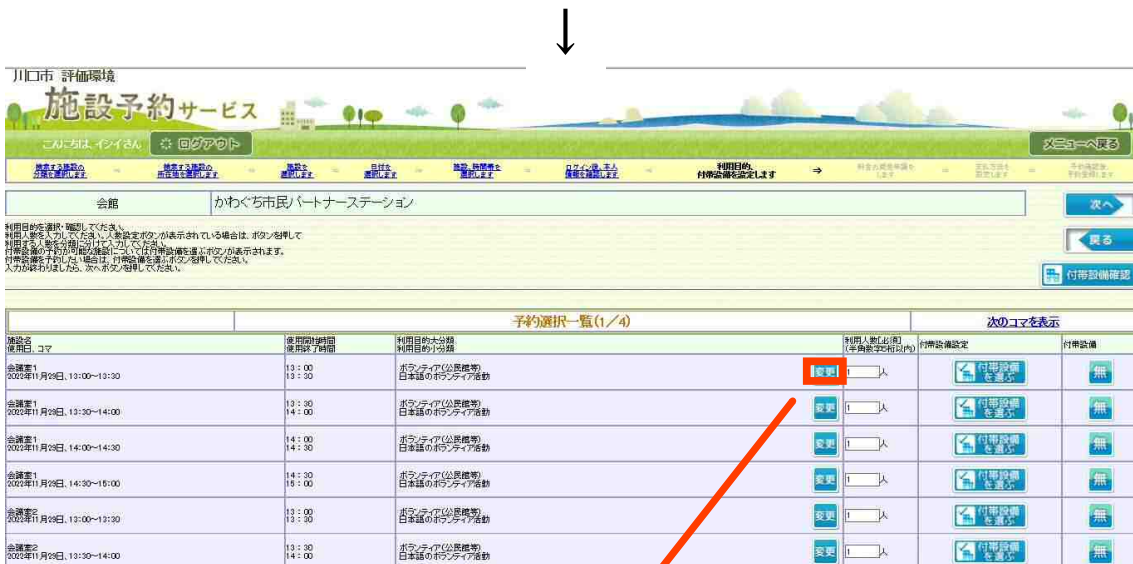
↓

川口市 評価環境

施設予約サービス

こんにちは、イシイさん ログアウト

メニューへ戻る

検索する施設の分類を選択します
検索する施設の所在地を選択します
施設を選択します
日付を選択します
施設・時間帯を選択します
ログイン後、本人情報を確認します
利用目的、付帯設備を設定します
料金と減免申請をします
支払方法を設定します
予約確認を予約登録します

| 会館 | かわぐち市民パートナーステーション |
|---|---|

次へ

利用目的を選択・確認してください。
利用人数を入力してください。人数設定ボタンが表示されている場合は、ボタンを押して利用する人数を分類に分けて入力してください。
付帯設備の予約が可能な施設については付帯設備を選ぶボタンが表示されます。
付帯設備を予約したい場合は、付帯設備を選ぶボタンを押してください。
入力が終わりましたら、次へボタンを押してください。

戻る

付帯設備確認

予約選択一覧(1/4)

次のコマを表示

| 施設名<br>使用日、コマ | 使用開始時間<br>使用終了時間 | 利用目的大分類<br>利用目的小分類 | | 利用人数(必須)<br>(半角数字8桁以内) | 付帯設備設定 | 付帯設備 |
|---|---|---|---|---|---|---|
| 会議室1<br>2022年11月29日、13:00~13:30 | 13:00<br>13:30 | ボランティア(公民館等)<br>日本語のボランティア活動 | 変更 | 人 | 付帯設備を選ぶ | 無 |
| 会議室1<br>2022年11月29日、13:30~14:00 | 13:30<br>14:00 | ボランティア(公民館等)<br>日本語のボランティア活動 | 変更 | 1 人 | 付帯設備を選ぶ | 無 |
| 会議室1<br>2022年11月29日、14:00~14:30 | 14:00<br>14:30 | ボランティア(公民館等)<br>日本語のボランティア活動 | 変更 | 1 人 | 付帯設備を選ぶ | 無 |
| 会議室1<br>2022年11月29日、14:30~15:00 | 14:30<br>15:00 | ボランティア(公民館等)<br>日本語のボランティア活動 | 変更 | 1 人 | 付帯設備を選ぶ | 無 |
| 会議室2<br>2022年11月29日、13:00~13:30 | 13:00<br>13:30 | ボランティア(公民館等)<br>日本語のボランティア活動 | 変更 | 1 人 | 付帯設備を選ぶ | 無 |
| 会議室2<br>2022年11月29日、13:30~14:00 | 13:30<br>14:00 | ボランティア(公民館等)<br>日本語のボランティア活動 | 変更 | 1 人 | 付帯設備を選ぶ | 無 |